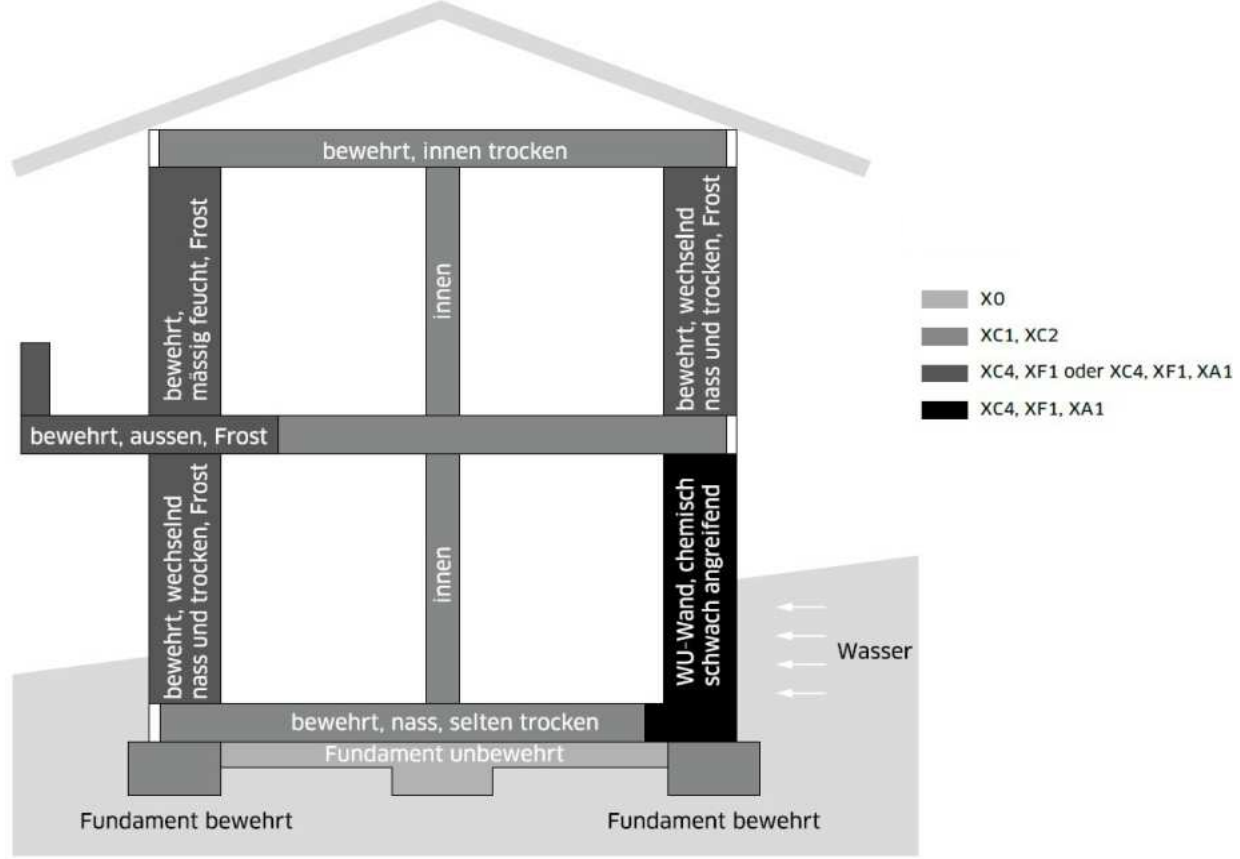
bewehrt, innen trocken

bewehrt, mässig feucht, Frost

innen

bewehrt, wechselnd nass und trocken, Frost

bewehrt, aussen, Frost

bewehrt, wechselnd nass und trocken, Frost

innen

WU-Wand, chemisch schwach angreifend

Wasser

bewehrt, nass, selten trocken

Fundament unbewehrt

Fundament bewehrt

Fundament bewehrt

X0
XC1, XC2
XC4, XF1 oder XC4, XF1, XA1
XC4, XF1, XA1